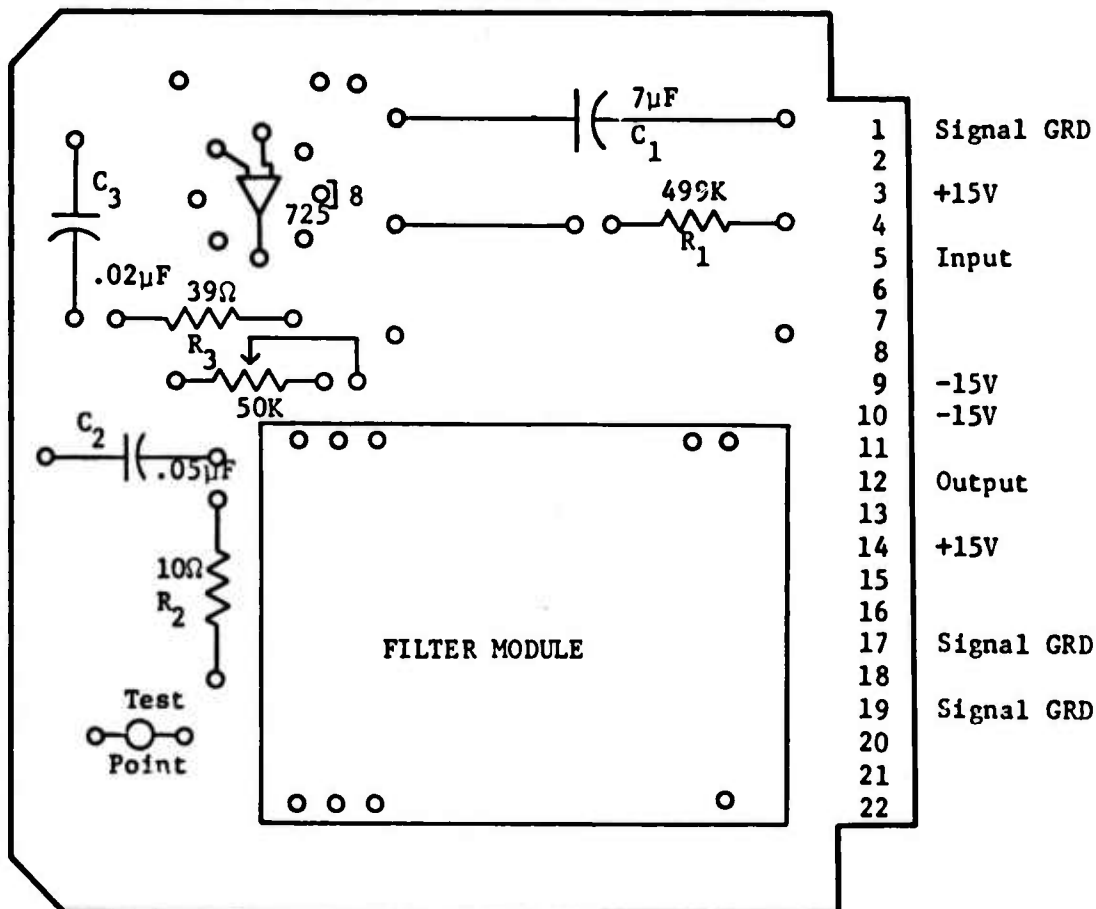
$C_3$

.02µF

725

8

7µF

$C_1$

499K

$R_1$

39Ω

$R_3$

50K

$C_2$

.05µF

10Ω

$R_2$

Test

Point

FILTER MODULE

| | |
|---|---|
| 1 | Signal GRD |
| 2 | |
| 3 | +15V |
| 4 | |
| 5 | Input |
| 6 | |
| 7 | |
| 8 | |
| 9 | -15V |
| 10 | -15V |
| 11 | |
| 12 | Output |
| 13 | |
| 14 | +15V |
| 15 | |
| 16 | |
| 17 | Signal GRD |
| 18 | |
| 19 | Signal GRD |
| 20 | |
| 21 | |
| 22 | |